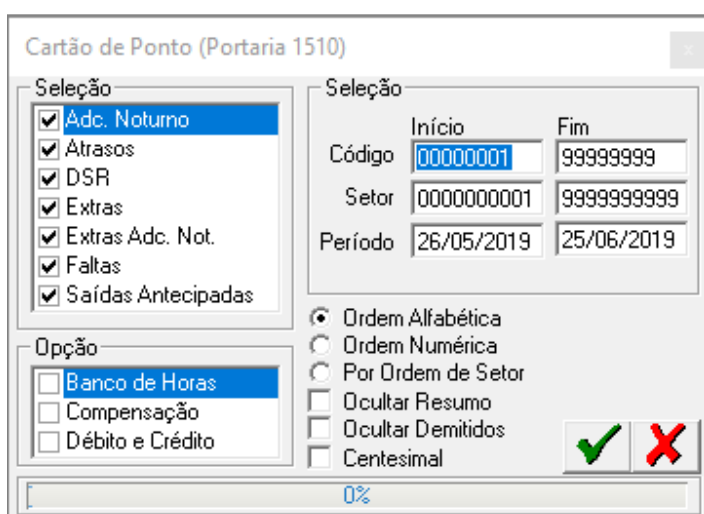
Cartão de Ponto (Portaria 1510)

x

Seleção
Adc. Noturno
Atrasos
DSR
Extras
Extras Adc. Not.
Faltas
Saídas Antecipadas

Seleção

| | Início | Fim |
|---|---|---|
| Código | 00000001 | 99999999 |
| Setor | 0000000001 | 9999999999 |
| Período | 26/05/2019 | 25/06/2019 |

Opção
Banco de Horas
Compensação
Débito e Crédito

Ordem Alfabética
Ordem Numérica
Por Ordem de Setor
Ocultar Resumo
Ocultar Demitidos
Centesimal

0%